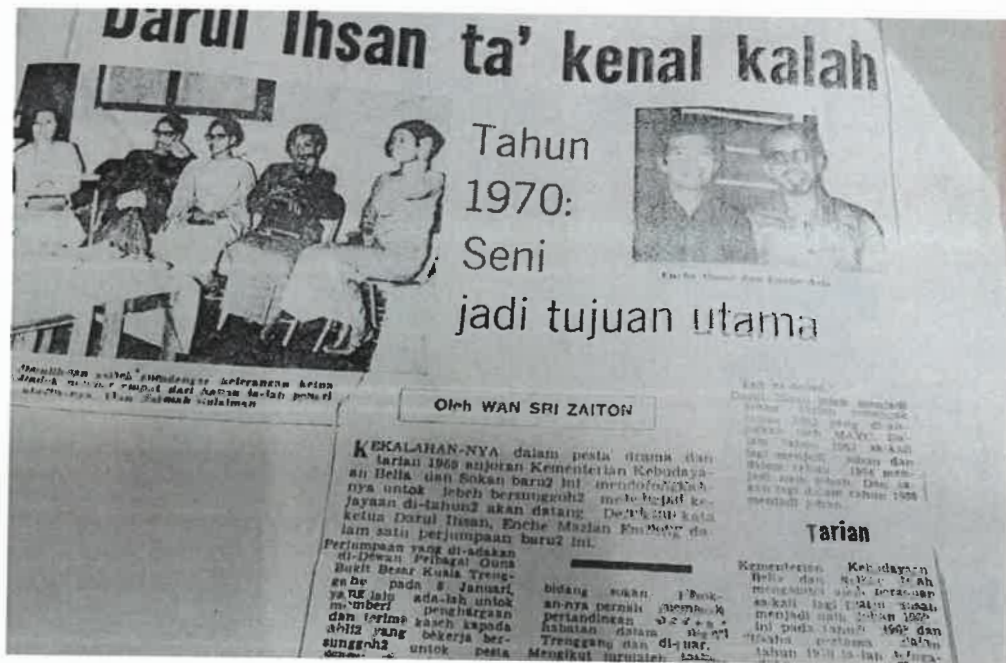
Darul Ihsan ta' kenal kalah

Tahun 1970: Seni jadi tujuan utama

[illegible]

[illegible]

Oleh WAN SRI ZAITON

KEKALAHAN-NYA dalam pesta drama dan tarian 1969 anjoran Kementerian Kebudayaan Belia dan Sokan baru2 ini mendorong-nya untok lebeh bersungguh2 mencapai kejayaan di-tahun2 akan datang. Demikian kata ketua Darul Ihsan, Enche Mazlan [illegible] dalam satu perjumpaan baru2 ini.

Perjumpaan yang di-adakan di-Dewan Pelbagai Guna Bukit Besar Kuala Trengganu pada 8 Januari, yang lalu ada-lah untok memberi penghargaan dan terima kaseh kapada ahli2 yang bekerja bersungguh2 untok pesta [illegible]

bidang sokan. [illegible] an-nya pernah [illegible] pertandingan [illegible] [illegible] dalam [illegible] Trengganu dan di-juar. Mengikut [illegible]

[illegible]

Tarian

Kementerian Kebudayaan Belia dan Sokan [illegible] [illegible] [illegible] menjadi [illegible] 1970 ini pada tahun 1969 dan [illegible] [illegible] tahun 1970 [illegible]